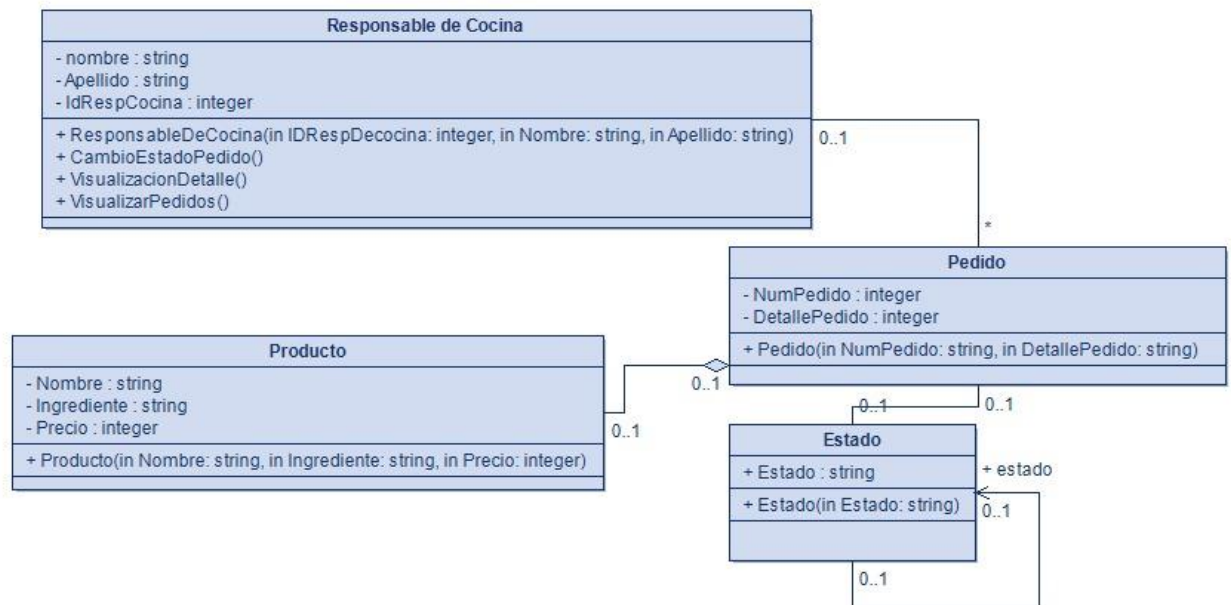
Responsable de Cocina

- nombre : string
- Apellido : string
- IdRespCocina : integer

+ ResponsableDeCocina(in IDRespDecocina: integer, in Nombre: string, in Apellido: string)
+ CambioEstadoPedido()
+ VisualizacionDetalle()
+ VisualizarPedidos()

0..1

*

Pedido

- NumPedido : integer
- DetallePedido : integer

+ Pedido(in NumPedido: string, in DetallePedido: string)

Producto

- Nombre : string
- Ingrediente : string
- Precio : integer

+ Producto(in Nombre: string, in Ingrediente: string, in Precio: integer)

0..1

0..1

0..1

0..1

Estado

+ Estado : string

+ Estado(in Estado: string)

+ estado

0..1

0..1